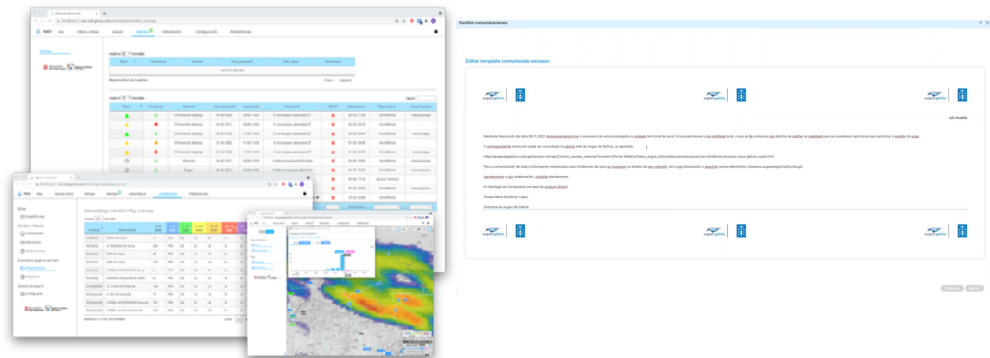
Gestión comunicaciones

Editar template comunicado escasez

Mediante Resolución de data 09/11/2022 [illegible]

O correspondente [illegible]

https://augasdegalicia.xunta.gal/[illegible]

Para a comunicación de toda a información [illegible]

Atentamente e moi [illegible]

En Santiago de Compostela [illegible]

Teresa María Gutiérrez López

Directora de Augas de Galicia